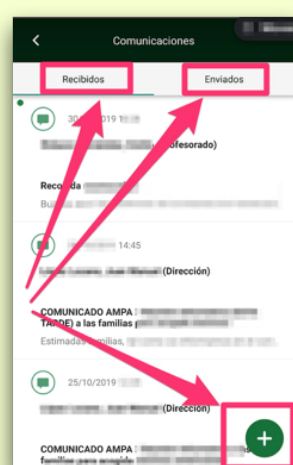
Comunicaciones

Recibidos

Enviados

30/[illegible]/2019 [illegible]

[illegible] (Profesorado)

Recorda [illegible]

Bu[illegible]

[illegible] 14:45

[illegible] (Dirección)

COMUNICADO AMPA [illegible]
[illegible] TARDE) a las familias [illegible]

Estimadas familias, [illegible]

25/10/2019 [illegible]

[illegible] (Dirección)

COMUNICADO AMPA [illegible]
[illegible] familias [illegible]

+